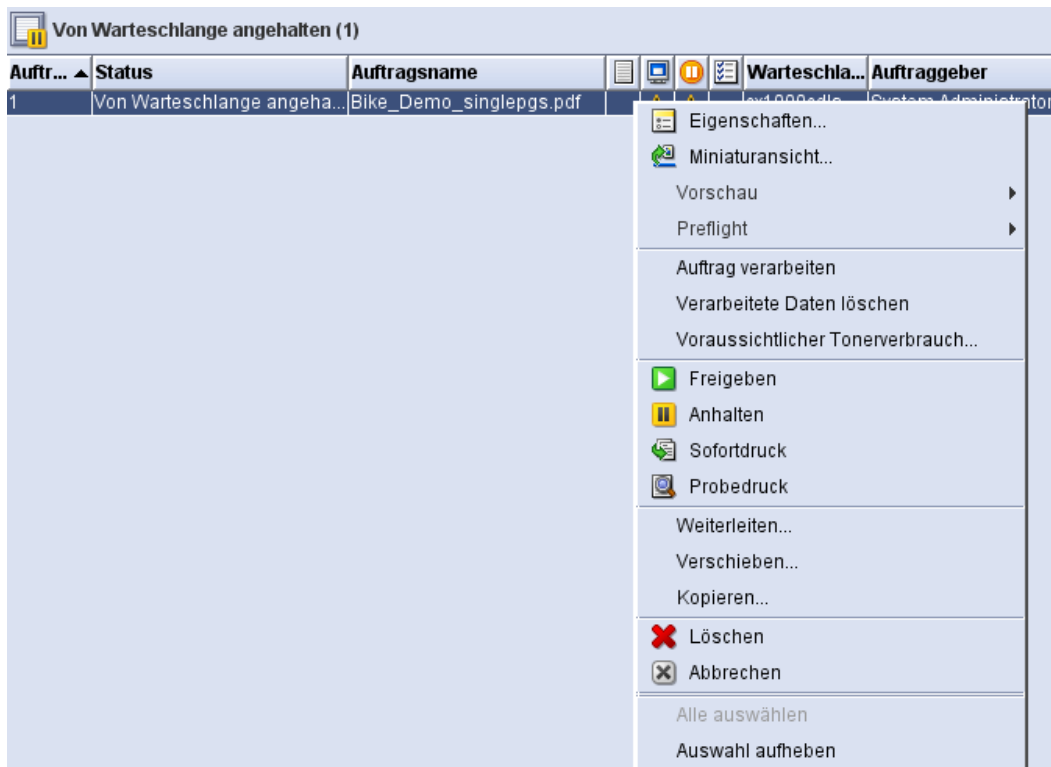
Von Warteschlange angehalten (1)

| Auftr... ▲ | Status | Auftragsname | | | | | Warteschla... | Auftraggeber |
|---|---|---|---|---|---|---|---|---|
| 1 | Von Warteschlange angeha... | Bike_Demo_singlepgs.pdf | | | | | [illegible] | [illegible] |

Eigenschaften...
Miniaturansicht...
Vorschau
Preflight
Auftrag verarbeiten
Verarbeitete Daten löschen
Voraussichtlicher Tonerverbrauch...
Freigeben
Anhalten
Sofortdruck
Probedruck
Weiterleiten...
Verschieben...
Kopieren...
Löschen
Abbrechen
Alle auswählen
Auswahl aufheben